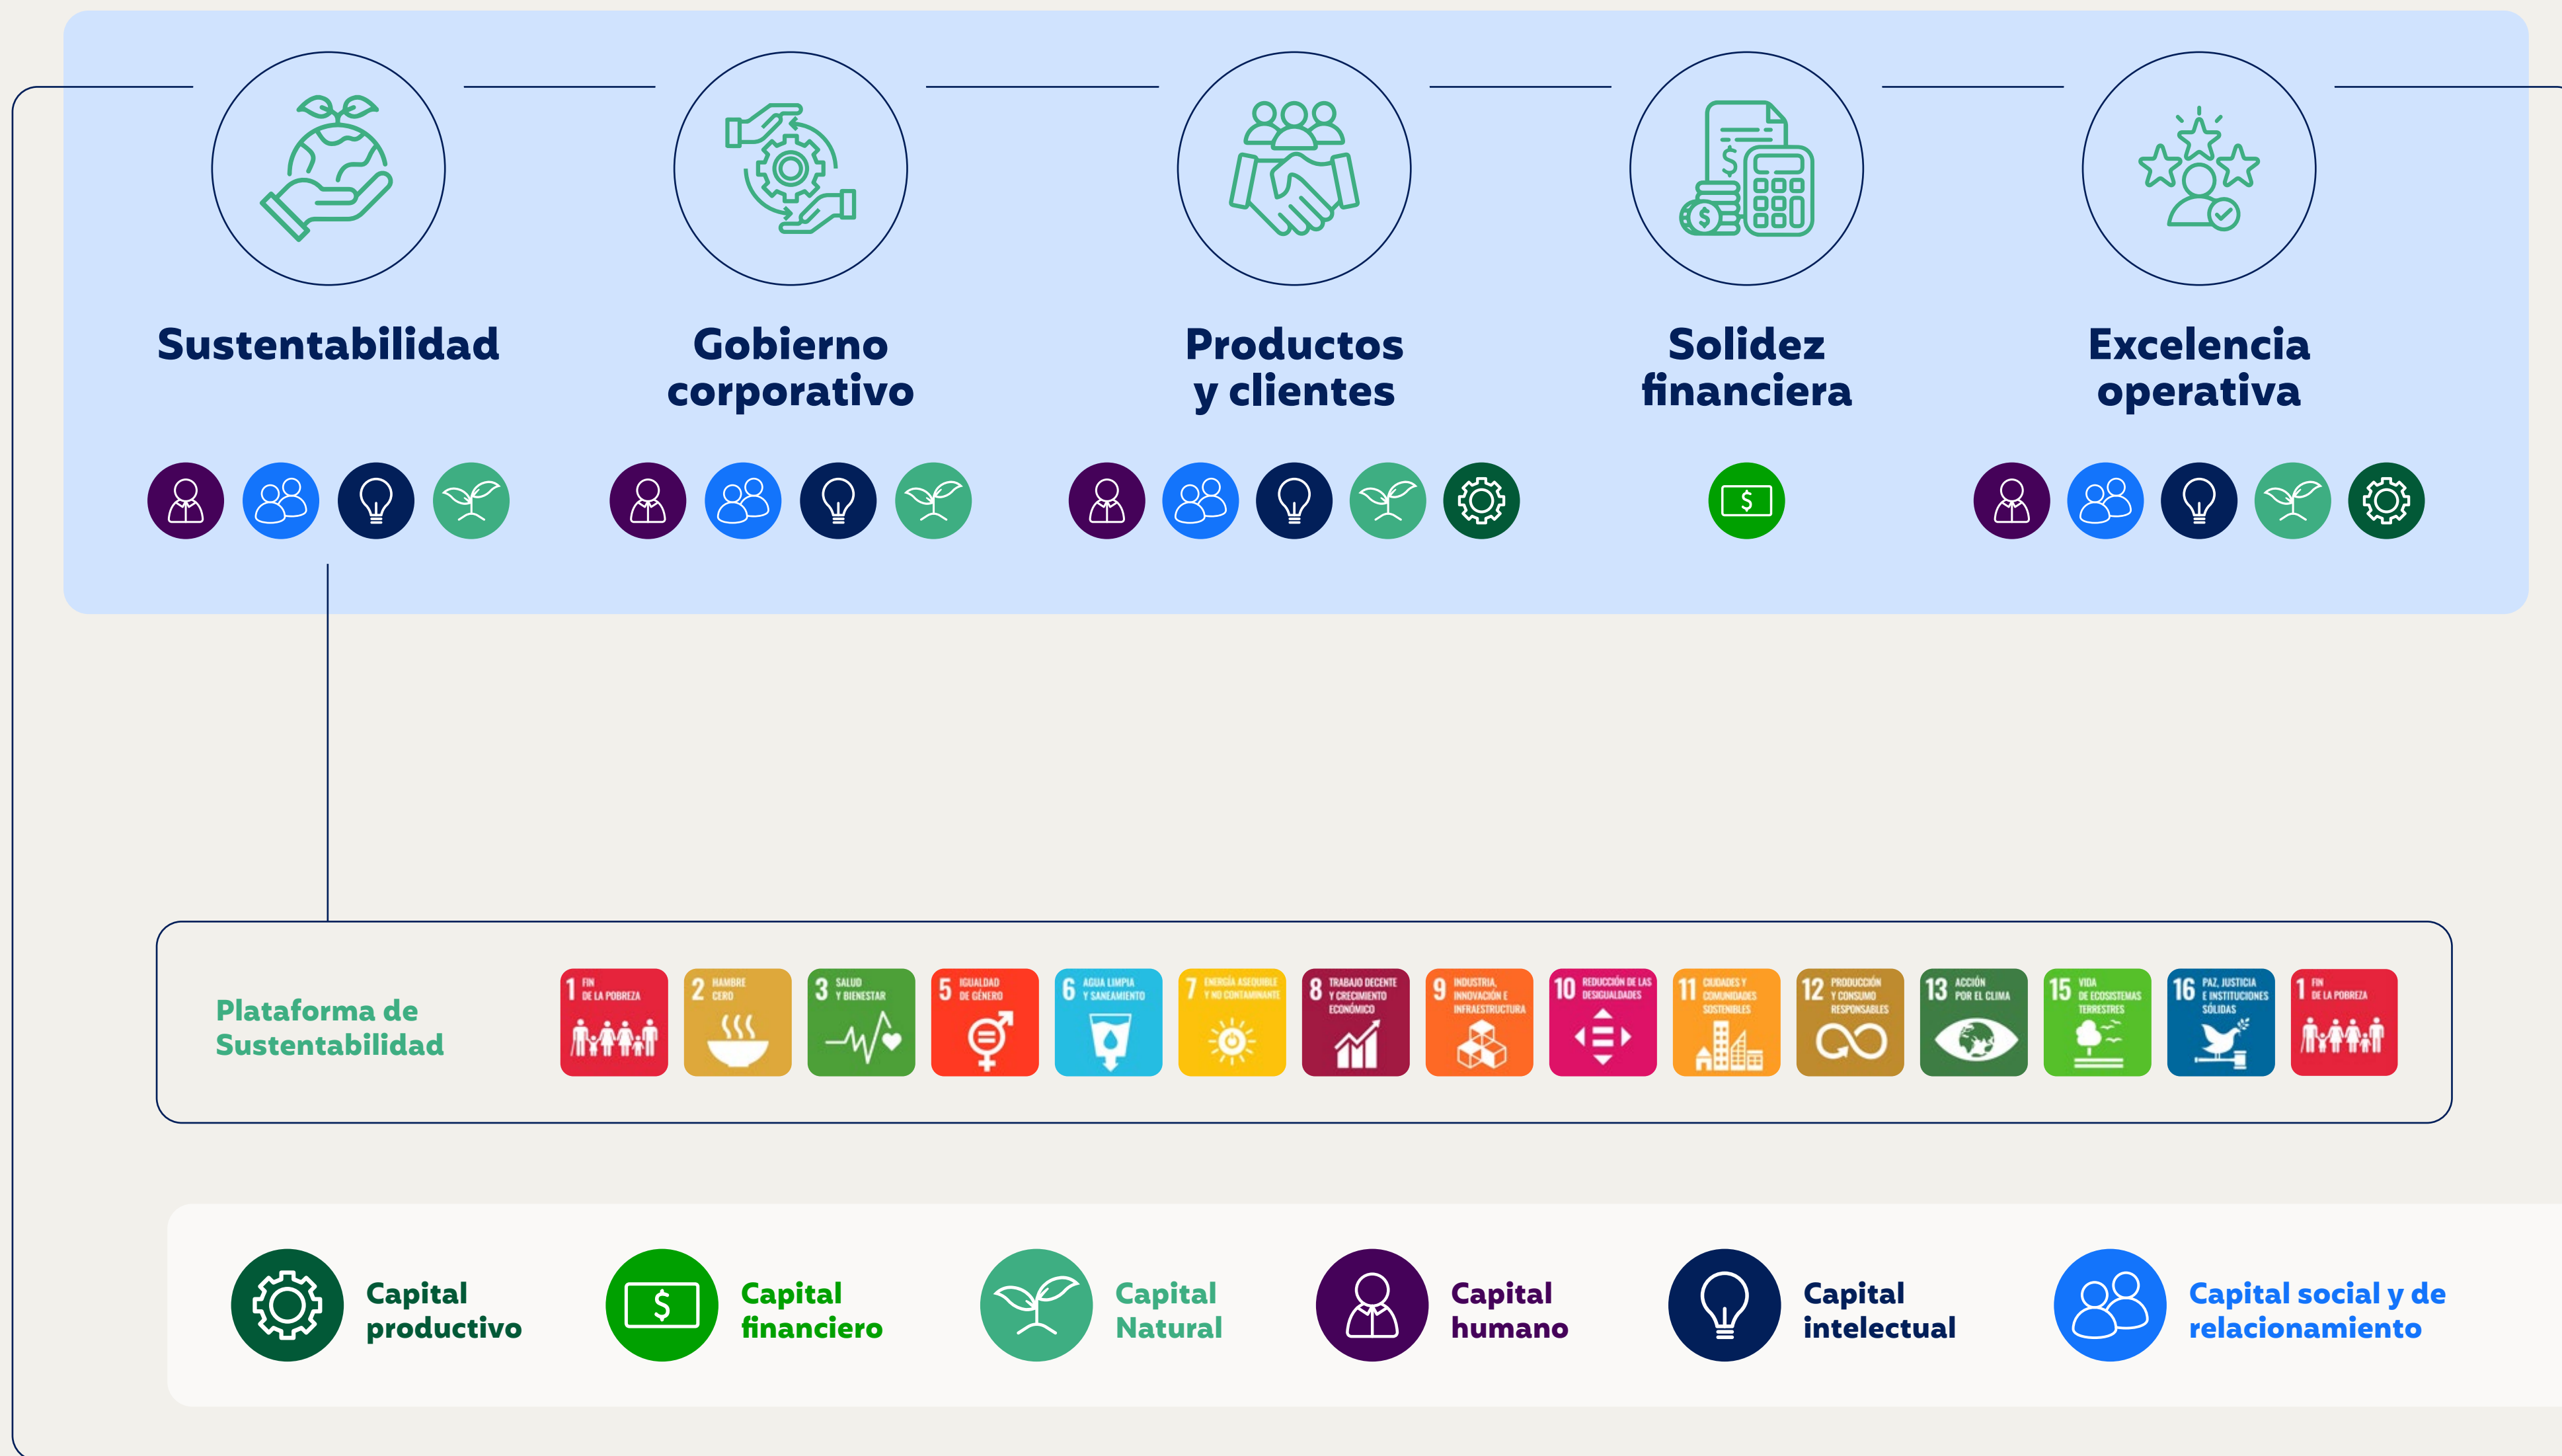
Sustentabilidad

Gobierno corporativo

Productos y clientes

Solidez financiera

Excelencia operativa

$

Plataforma de Sustentabilidad

1 FIN DE LA POBREZA

2 HAMBRE CERO

3 SALUD Y BIENESTAR

5 IGUALDAD DE GÉNERO

6 AGUA LIMPIA Y SANEAMIENTO

7 ENERGÍA ASEQUIBLE Y NO CONTAMINANTE

8 TRABAJO DECENTE Y CRECIMIENTO ECONÓMICO

9 INDUSTRIA, INNOVACIÓN E INFRAESTRUCTURA

10 REDUCCIÓN DE LAS DESIGUALDADES

11 CIUDADES Y COMUNIDADES SOSTENIBLES

12 PRODUCCIÓN Y CONSUMO RESPONSABLES

13 ACCIÓN POR EL CLIMA

15 VIDA DE ECOSISTEMAS TERRESTRES

16 PAZ, JUSTICIA E INSTITUCIONES SÓLIDAS

1 FIN DE LA POBREZA

Capital productivo

$

Capital financiero

Capital Natural

Capital humano

Capital intelectual

Capital social y de relacionamiento